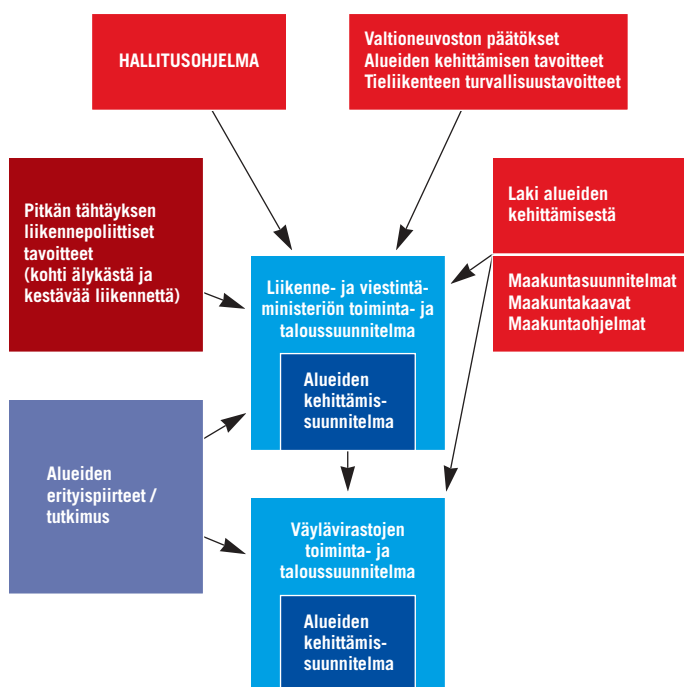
HALLITUSOHJELMA

Valtioneuvoston päätökset
Alueiden kehittämisen tavoitteet
Tieliikenteen turvallisuustavoitteet

Pitkän tähtäyksen liikennepoliittiset tavoitteet (kohti älykästä ja kestävää liikennettä)

Laki alueiden kehittämisestä

Maakuntasuunnitelmat
Maakuntakaavat
Maakuntaohjelmat

Liikenne- ja viestintäministeriön toiminta- ja taloussuunnitelma

Alueiden kehittämissuunnitelma

Alueiden erityispiirteet / tutkimus

Väylävirastojen toiminta- ja taloussuunnitelma

Alueiden kehittämissuunnitelma